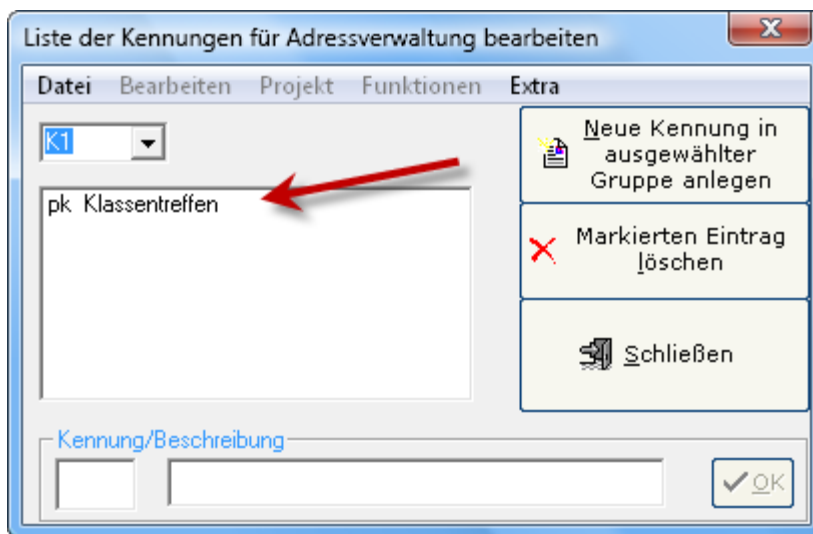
Liste der Kennungen für Adressverwaltung bearbeiten

Datei Bearbeiten Projekt Funktionen Extra

K1

pk Klassentreffen

Neue Kennung in ausgewählter Gruppe anlegen

Markierten Eintrag löschen

Schließen

Kennung/Beschreibung

OK